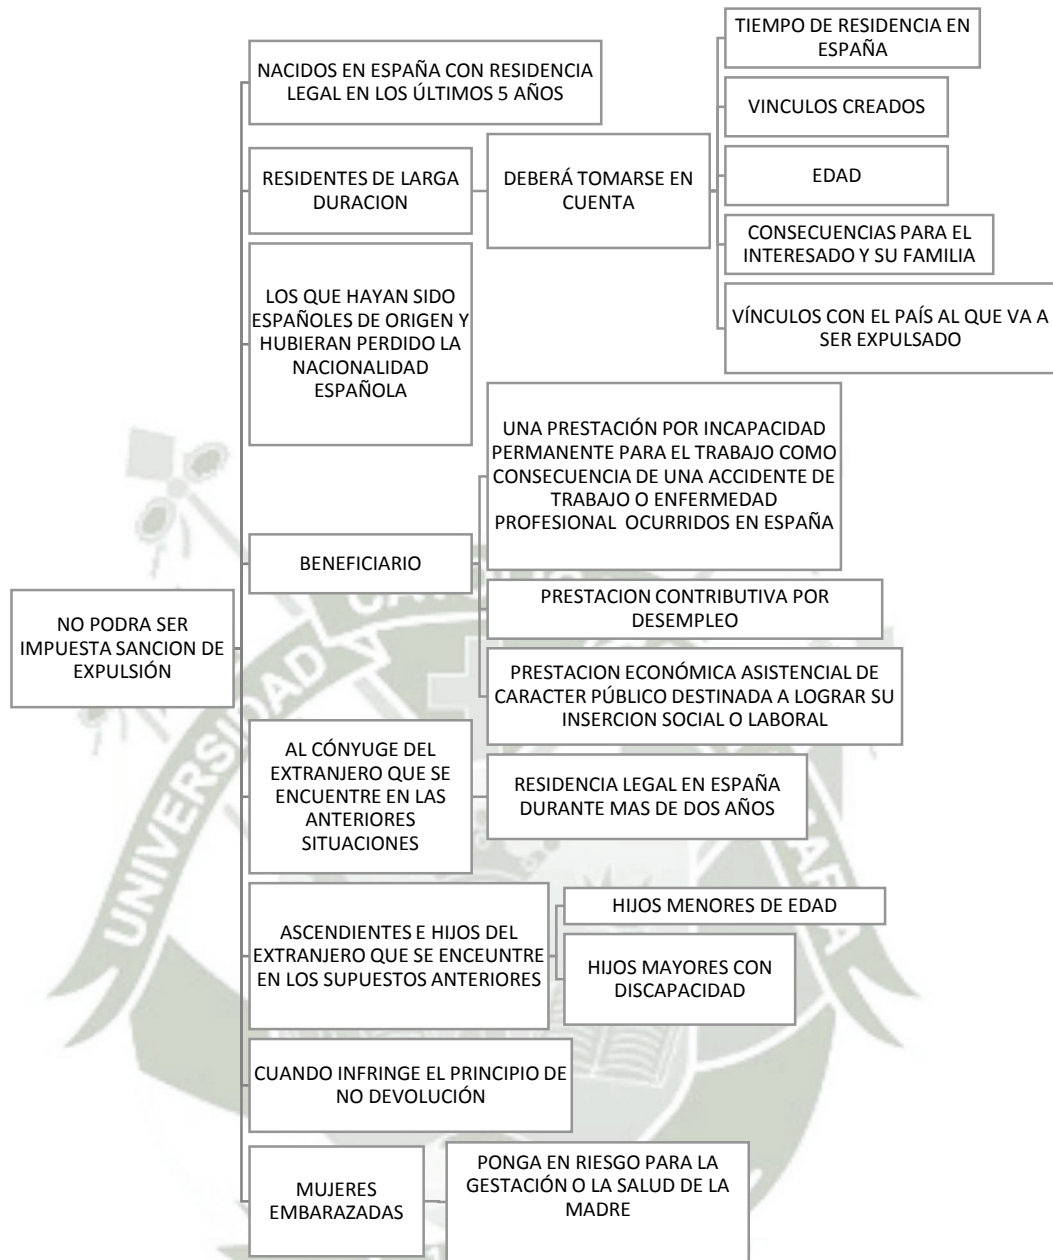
NO PODRA SER IMPUESTA SANCION DE EXPULSIÓN

NACIDOS EN ESPAÑA CON RESIDENCIA LEGAL EN LOS ÚLTIMOS 5 AÑOS

RESIDENTES DE LARGA DURACION

DEBERÁ TOMARSE EN CUENTA

TIEMPO DE RESIDENCIA EN ESPAÑA

VINCULOS CREADOS

EDAD

CONSECUENCIAS PARA EL INTERESADO Y SU FAMILIA

VÍNCULOS CON EL PAÍS AL QUE VA A SER EXPULSADO

LOS QUE HAYAN SIDO ESPAÑOLES DE ORIGEN Y HUBIERAN PERDIDO LA NACIONALIDAD ESPAÑOLA

BENEFICIARIO

UNA PRESTACIÓN POR INCAPACIDAD PERMANENTE PARA EL TRABAJO COMO CONSECUENCIA DE UNA ACCIDENTE DE TRABAJO O ENFERMEDAD PROFESIONAL OCURRIDOS EN ESPAÑA

PRESTACION CONTRIBUTIVA POR DESEMPLEO

PRESTACION ECONÓMICA ASISTENCIAL DE CARACTER PÚBLICO DESTINADA A LOGRAR SU INSERCION SOCIAL O LABORAL

AL CÓNYUGE DEL EXTRANJERO QUE SE ENCUENTRE EN LAS ANTERIORES SITUACIONES

RESIDENCIA LEGAL EN ESPAÑA DURANTE MAS DE DOS AÑOS

ASCENDIENTES E HIJOS DEL EXTRANJERO QUE SE ENCEUNTRE EN LOS SUPUESTOS ANTERIORES

HIJOS MENORES DE EDAD

HIJOS MAYORES CON DISCAPACIDAD

CUANDO INFRINGE EL PRINCIPIO DE NO DEVOLUCIÓN

MUJERES EMBARAZADAS

PONGA EN RIESGO PARA LA GESTACIÓN O LA SALUD DE LA MADRE